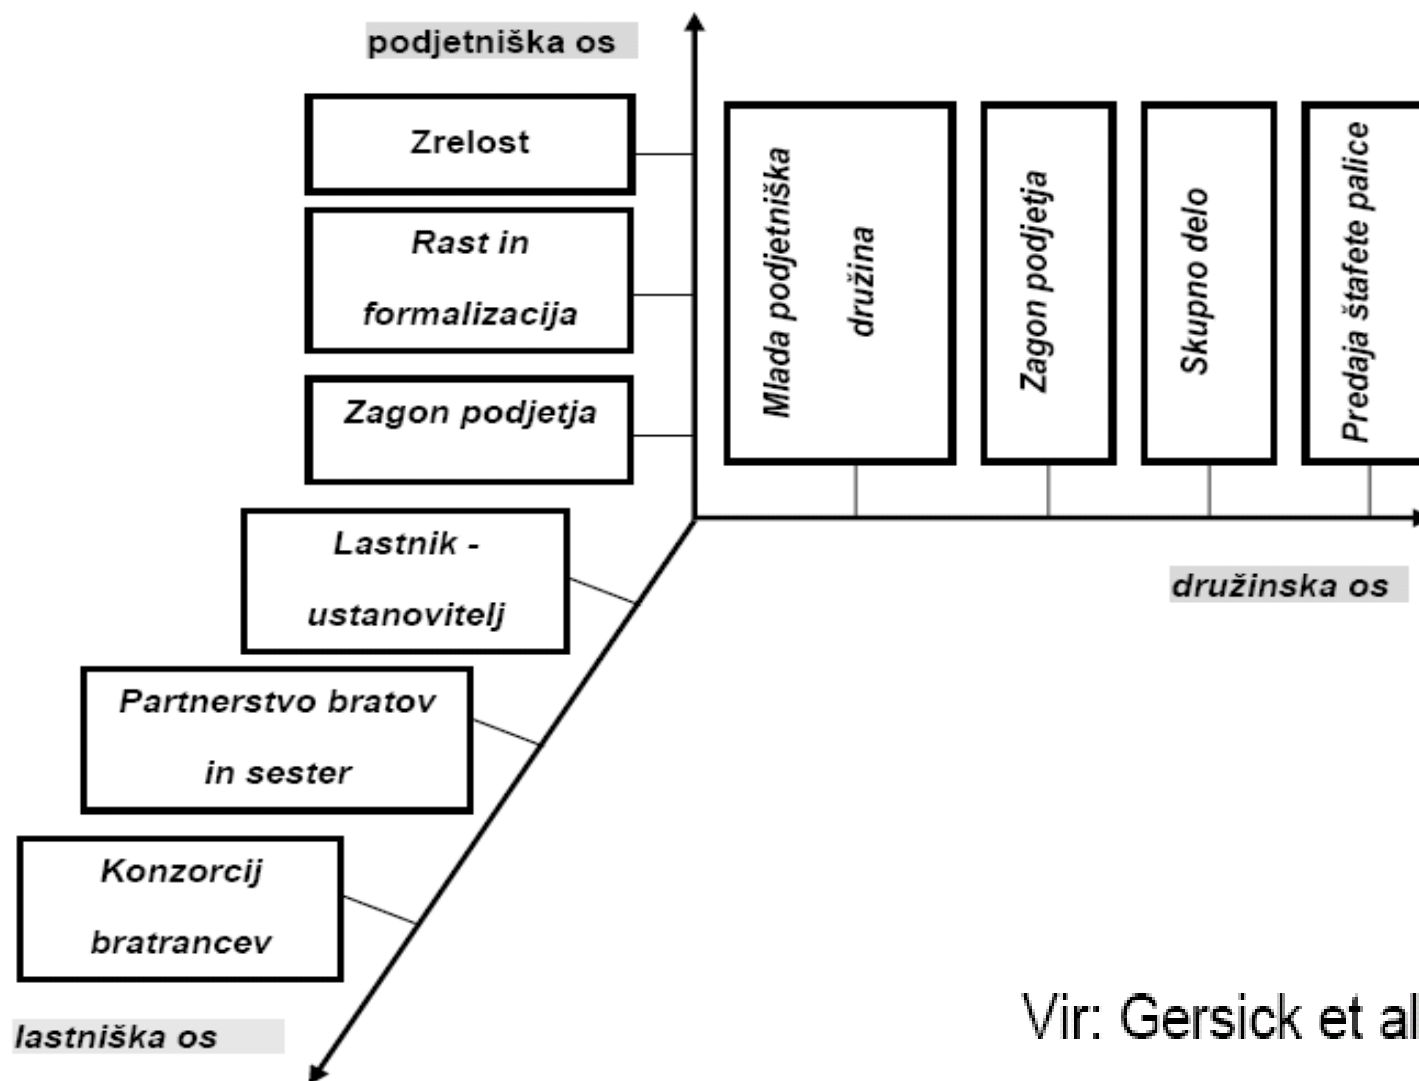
podjetniška os

Zrelost

Rast in formalizacija

Zagon podjetja

Mlada podjetniška družina

Zagon podjetja

Skupno delo

Predaja štafete palice

družinska os

Lastnik - ustanovitelj

Partnerstvo bratov in sester

Konzorcij bratrancev

lastniška os

Vir: Gersick et al